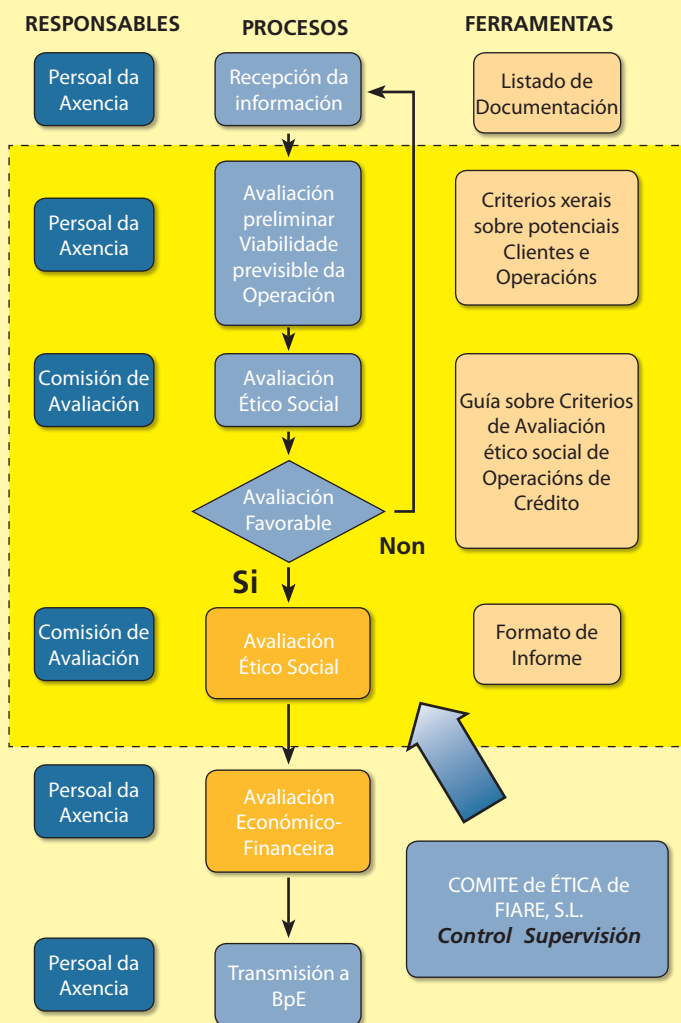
RESPONSABLES

PROCESOS

FERRAMENTAS

Persoal da Axencia

Recepción da información

Listado de Documentación

Persoal da Axencia

Avaliación preliminar Viabilidade previsible da Operación

Criterios xerais sobre potenciais Clientes e Operacións

Comisión de Avaliación

Avaliación Ético Social

Guía sobre Criterios de Avaliación ético social de Operacións de Crédito

Avaliación Favorable

Non

Si

Comisión de Avaliación

Avaliación Ético Social

Formato de Informe

Persoal da Axencia

Avaliación Económico-Financeira

COMITE de ÉTICA de FIARE, S.L.
*Control Supervisión*

Persoal da Axencia

Transmisión a BpE